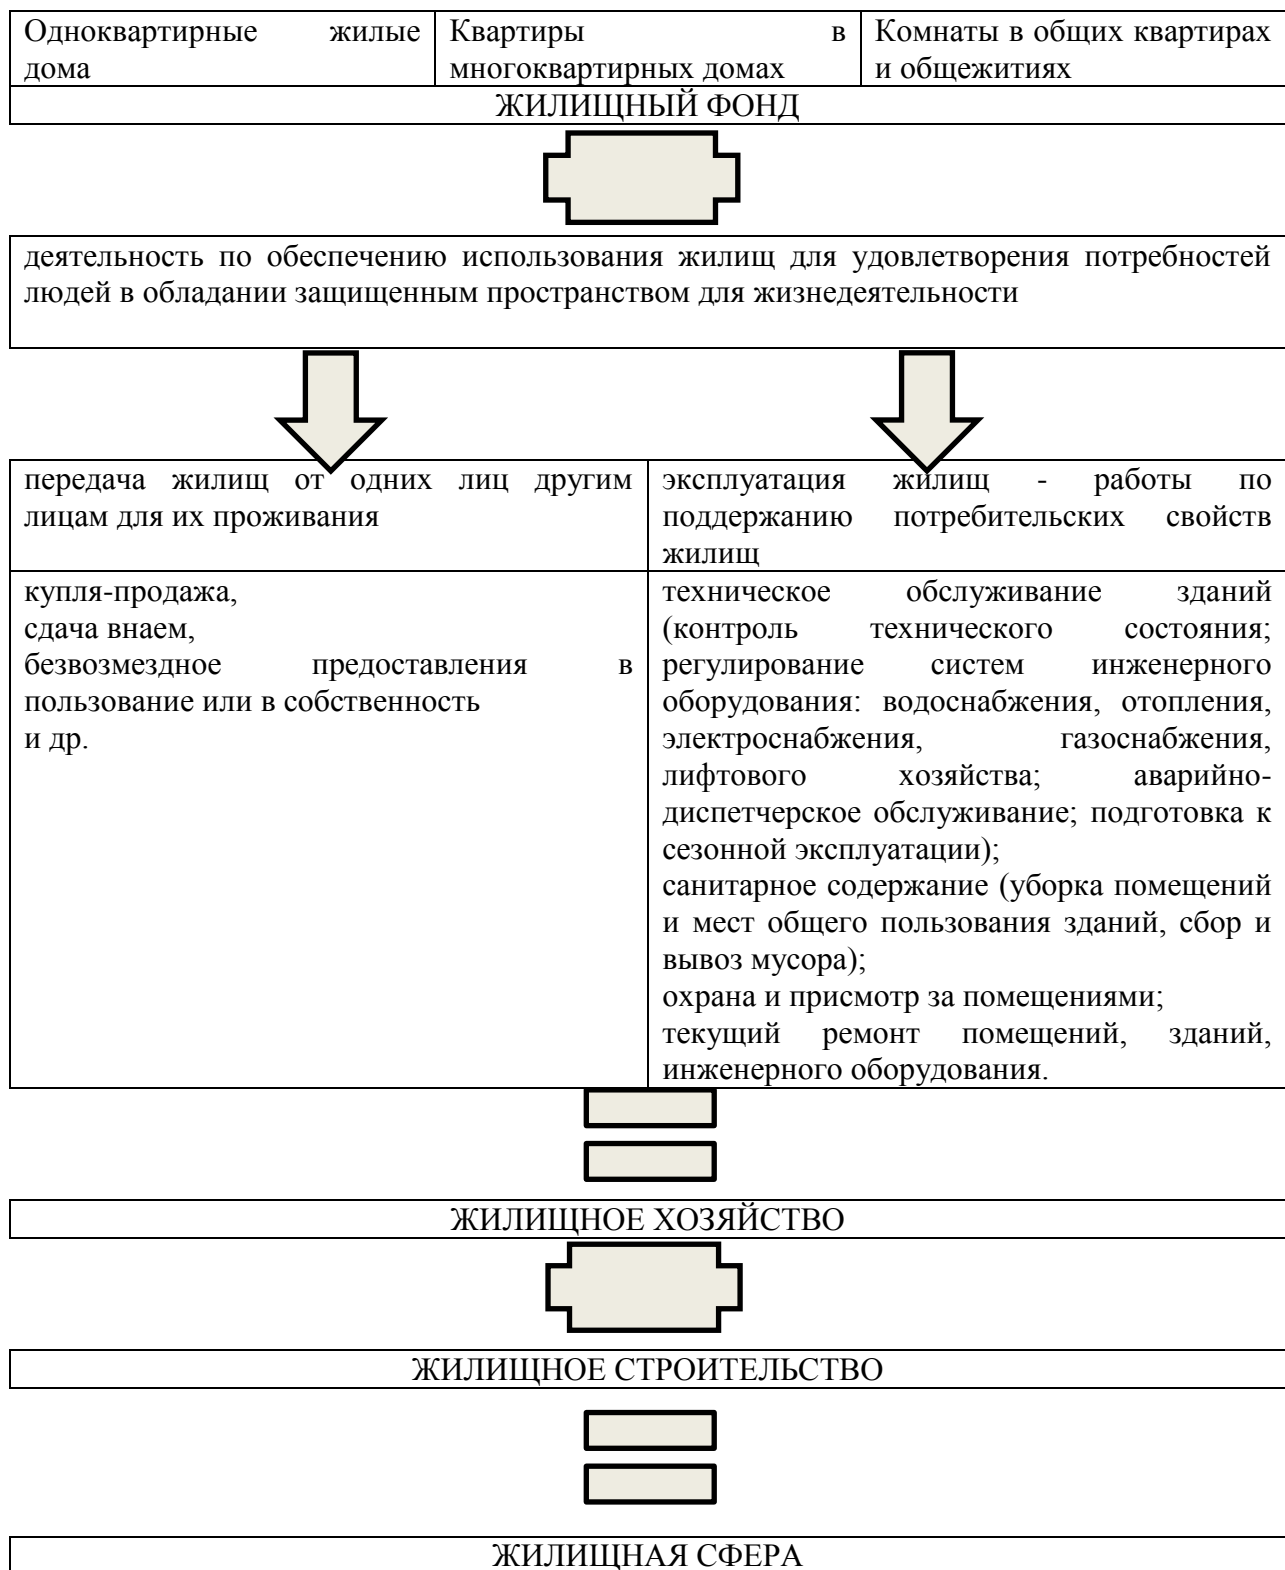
| Одноквартирные жилые дома | Квартиры в многоквартирных домах | Комнаты в общих квартирах и общежитиях |
|---|---|---|

ЖИЛИЩНЫЙ ФОНД

деятельность по обеспечению использования жилищ для удовлетворения потребностей людей в обладании защищенным пространством для жизнедеятельности

| передача жилищ от одних лиц другим лицам для их проживания | эксплуатация жилищ - работы по поддержанию потребительских свойств жилищ |
|---|---|
| купля-продажа, сдача внаем, безвозмездное предоставления в пользование или в собственность и др. | техническое обслуживание зданий (контроль технического состояния; регулирование систем инженерного оборудования: водоснабжения, отопления, электроснабжения, газоснабжения, лифтового хозяйства; аварийно-диспетчерское обслуживание; подготовка к сезонной эксплуатации); санитарное содержание (уборка помещений и мест общего пользования зданий, сбор и вывоз мусора); охрана и присмотр за помещениями; текущий ремонт помещений, зданий, инженерного оборудования. |

ЖИЛИЩНОЕ ХОЗЯЙСТВО

ЖИЛИЩНОЕ СТРОИТЕЛЬСТВО

ЖИЛИЩНАЯ СФЕРА